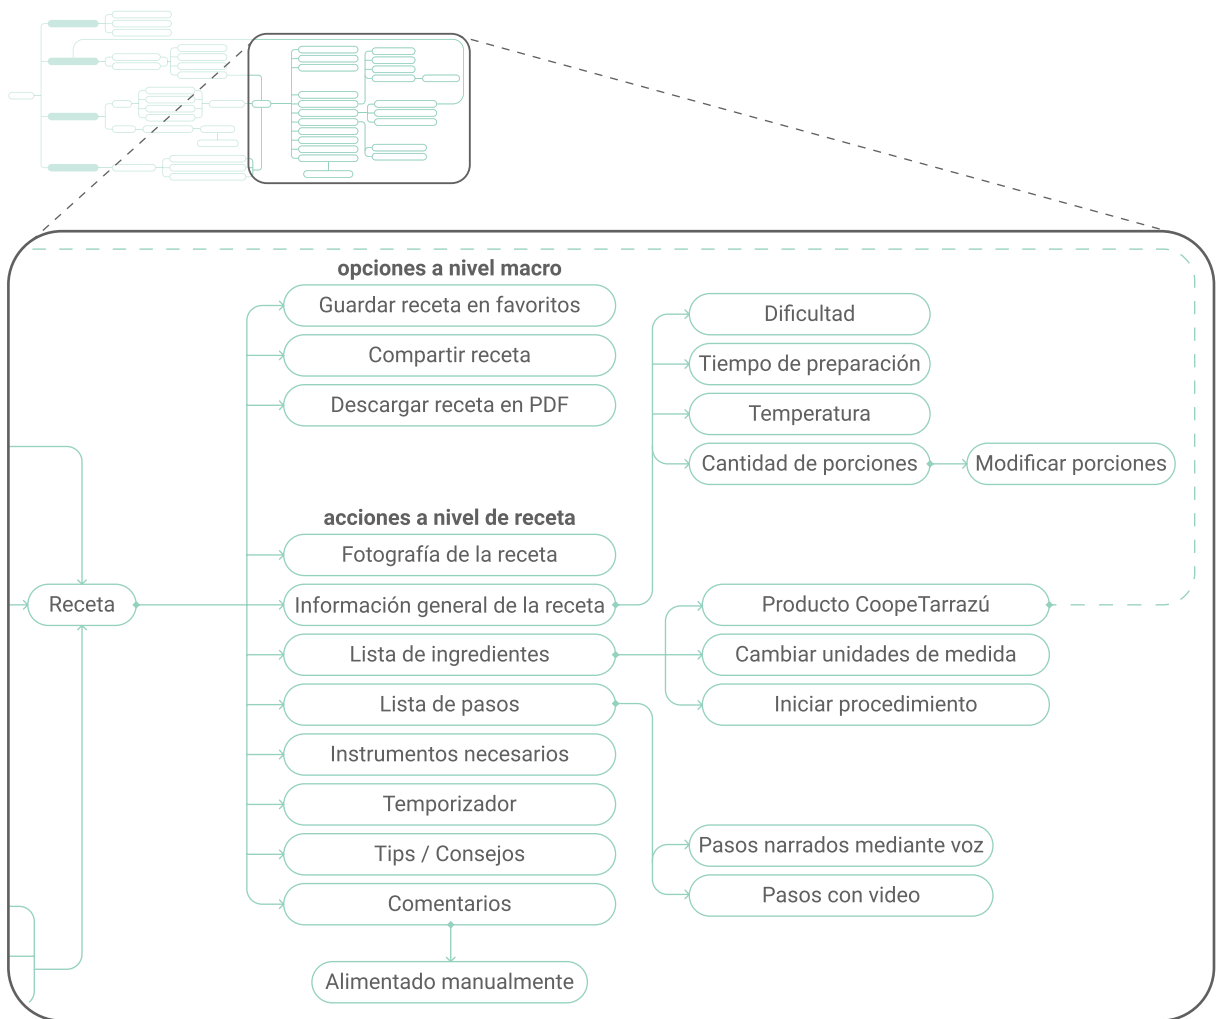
opciones a nivel macro

Guardar receta en favoritos

Compartir receta

Descargar receta en PDF

Dificultad

Tiempo de preparación

Temperatura

Cantidad de porciones

Modificar porciones

acciones a nivel de receta

Fotografía de la receta

Receta

Información general de la receta

Producto CoopeTarrazú

Lista de ingredientes

Cambiar unidades de medida

Lista de pasos

Iniciar procedimiento

Instrumentos necesarios

Temporizador

Tips / Consejos

Pasos narrados mediante voz

Comentarios

Pasos con video

Alimentado manualmente